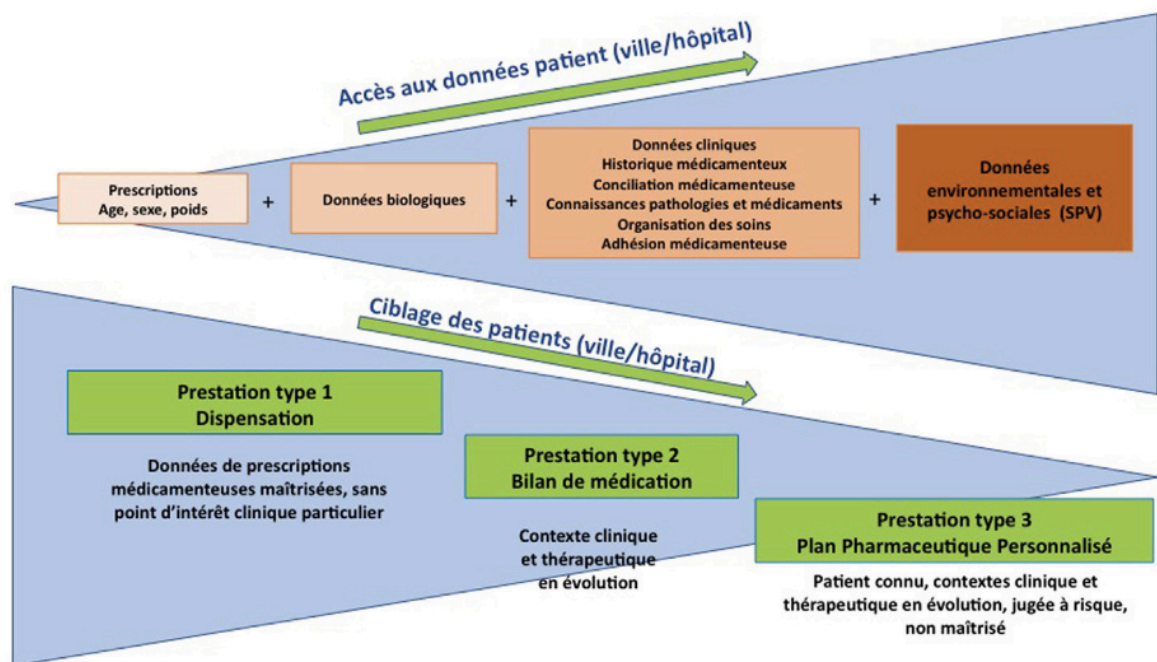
Accès aux données patient (ville/hôpital)

Prescriptions
Age, sexe, poids

+

Données biologiques

+

Données cliniques
Historique médicamenteux
Conciliation médicamenteuse
Connaissances pathologies et médicaments
Organisation des soins
Adhésion médicamenteuse

+

Données environnementales et psycho-sociales (SPV)

Ciblage des patients (ville/hôpital)

Prestation type 1
Dispensation

Données de prescriptions médicamenteuses maîtrisées, sans point d'intérêt clinique particulier

Prestation type 2
Bilan de médication

Contexte clinique et thérapeutique en évolution

Prestation type 3
Plan Pharmaceutique Personnalisé

Patient connu, contextes clinique et thérapeutique en évolution, jugée à risque, non maîtrisé